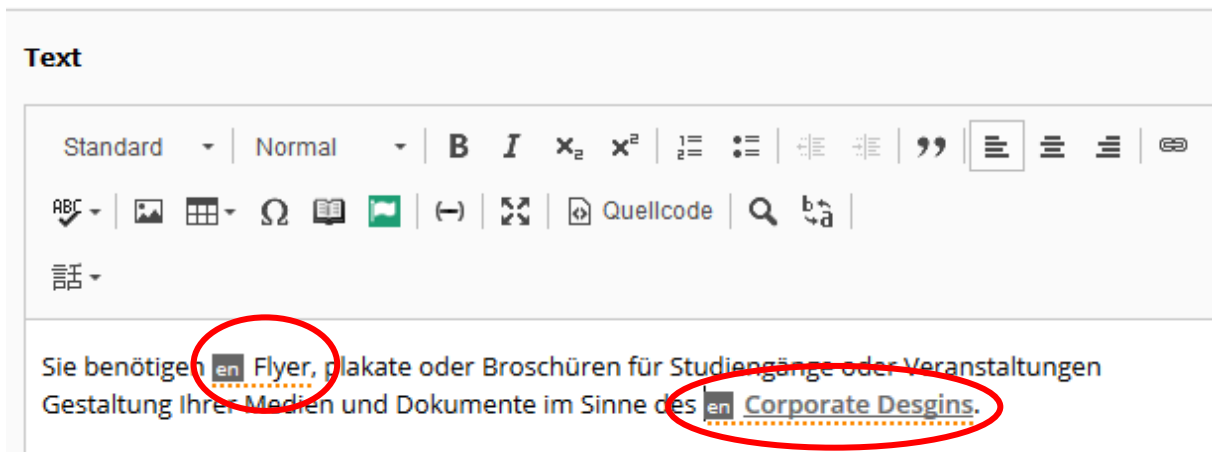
Text

Standard Normal B I $x_2$ $x^2$ Quellcode

Sie benötigen en Flyer, plakate oder Broschüren für Studiengänge oder Veranstaltungen Gestaltung Ihrer Medien und Dokumente im Sinne des en Corporate Desgins.